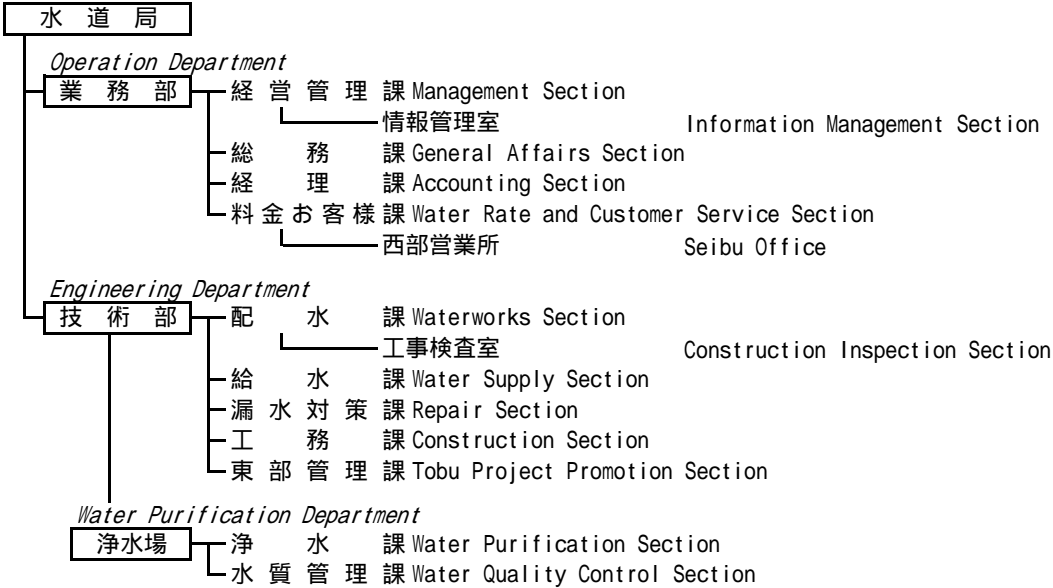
水道局

Operation Department
業務部
経営管理課 Management Section
情報管理室 Information Management Section
総務課 General Affairs Section
経理課 Accounting Section
料金お客様課 Water Rate and Customer Service Section
西部営業所 Seibu Office

Engineering Department
技術部
配水課 Waterworks Section
工事検査室 Construction Inspection Section
給水課 Water Supply Section
漏水対策課 Repair Section
工務課 Construction Section
東部管理課 Tobu Project Promotion Section

Water Purification Department
浄水場
浄水課 Water Purification Section
水質管理課 Water Quality Control Section